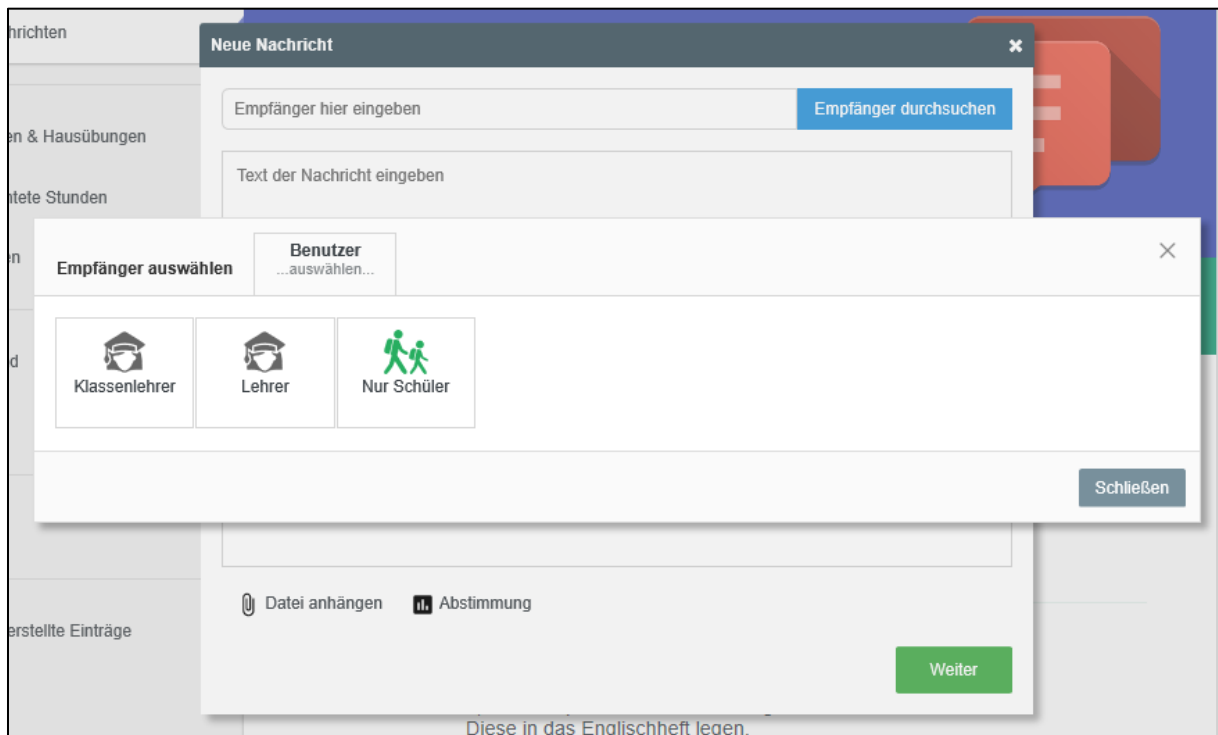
hrichten

en & Hausübungen

ntete Stunden

en

d

erstellte Einträge

Neue Nachricht

Empfänger hier eingeben

Empfänger durchsuchen

Text der Nachricht eingeben

Empfänger auswählen

Benutzer
...auswählen...

Klassenlehrer

Lehrer

Nur Schüler

Schließen

Datei anhängen

Abstimmung

Weiter

Diese in das Englischheft legen.